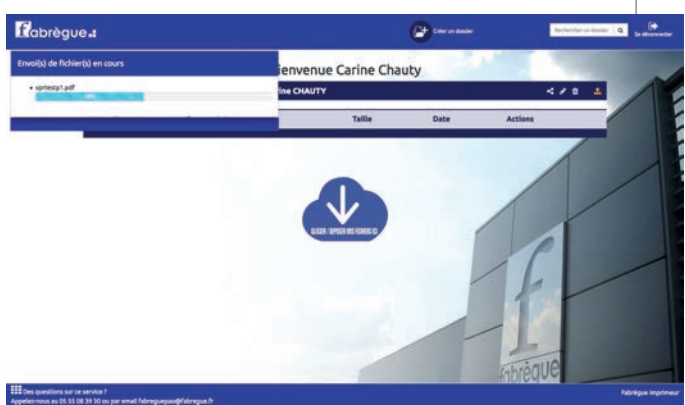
fabrègue

Créer un dossier

Rechercher un dossier

Se déconnecter

Envoi(s) de fichier(s) en cours

• vprtestp1.pdf

Bienvenue Carine Chauty

rine CHAUTY

Taille

Date

Actions

GLISSER / DÉPOSER MES FICHIERS ICI

fabrègue

Des questions sur ce service ?
Appelez-nous au 05 55 08 39 30 ou par email fabreguepao@fabregue.fr

Fabrègue imprimeur